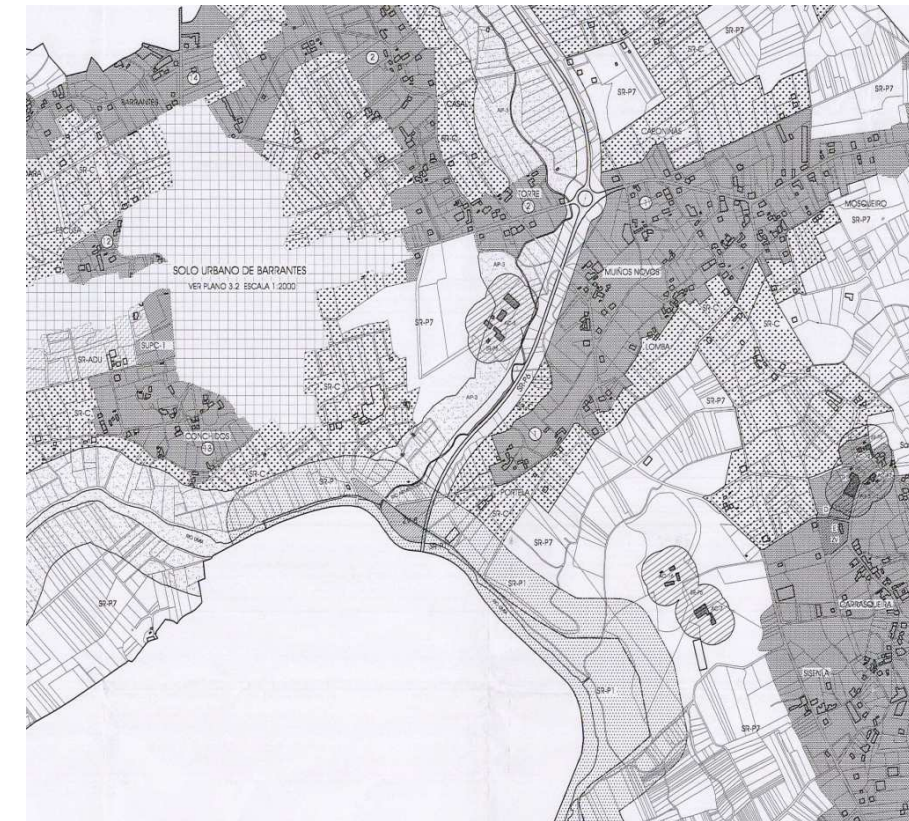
SOLO URBANO DE BARRANTES
VER PLANO 3.2 ESCALA 1:2000

BARRANTES
SR-C
SR-P7
CARBONIAS
TORRE
2
AP-3
MUÑOS NOVOS
MOSQUEIRO
SR-P7
SR-C
LOMBA
SR-P7
SUPC-1
SR-ADU
SR-C
CONCHIDOS
SR-C
SR-P7
SR-P7
SR-P1
SR-P1
CARRASQUEIRA
SISTELO
SR-P7
SR-P7
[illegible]